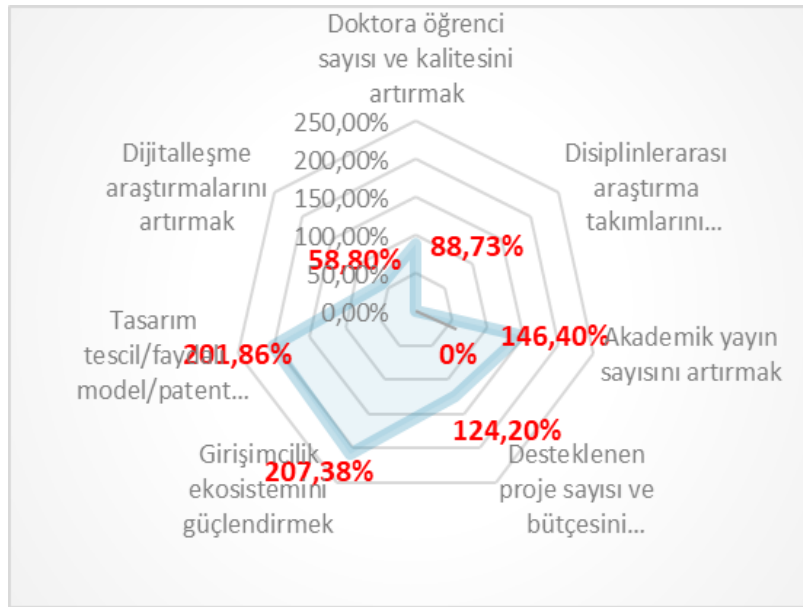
Doktora öğrenci sayısı ve kalitesini artırmak

Disiplinlerarası araştırma takımlarını...

Akademik yayın sayısını artırmak

Desteklenen proje sayısı ve bütçesini...

Girişimcilik ekosistemini güçlendirmek

Tasarım tescil/faydalı model/patent...

Dijitalleşme araştırmalarını artırmak

250,00%
200,00%
150,00%
100,00%
50,00%
0,00%

58,80%
88,73%
146,40%
0%
124,20%
207,38%
201,86%